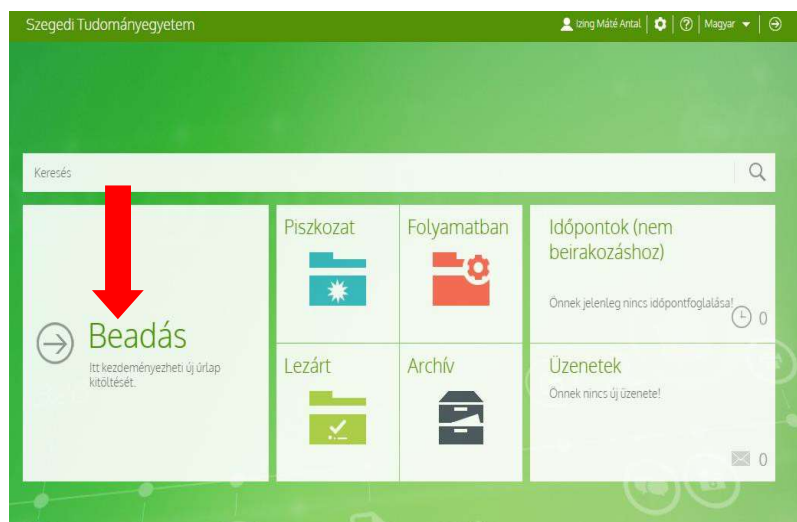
Szegedi Tudományegyetem

Izing Máté Antal | Magyar

Keresés

Beadás

Itt kezdeményezheti új űrlap kitöltését.

Piszkozat

Folyamatban

Időpontok (nem beirakozáshoz)

Önnek jelenleg nincs időpontfoglalása!

0

Lezárt

Archív

Üzenetek

Önnek nincs új üzenete!

0